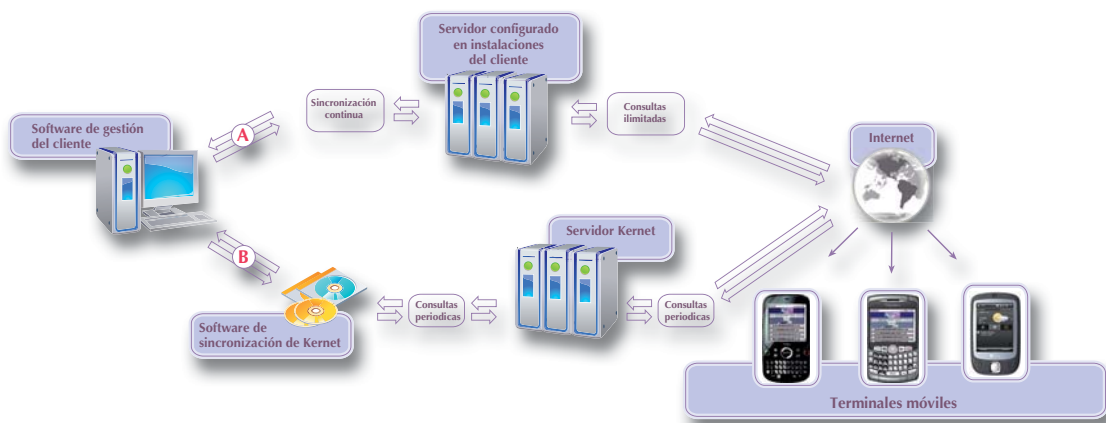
Servidor configurado en instalaciones del cliente

Software de gestión del cliente

A

Sincronización continua

Consultas ilimitadas

Internet

B

Servidor Kernet

Software de sincronización de Kernet

Consultas periodicas

Consultas periodicas

Terminales móviles